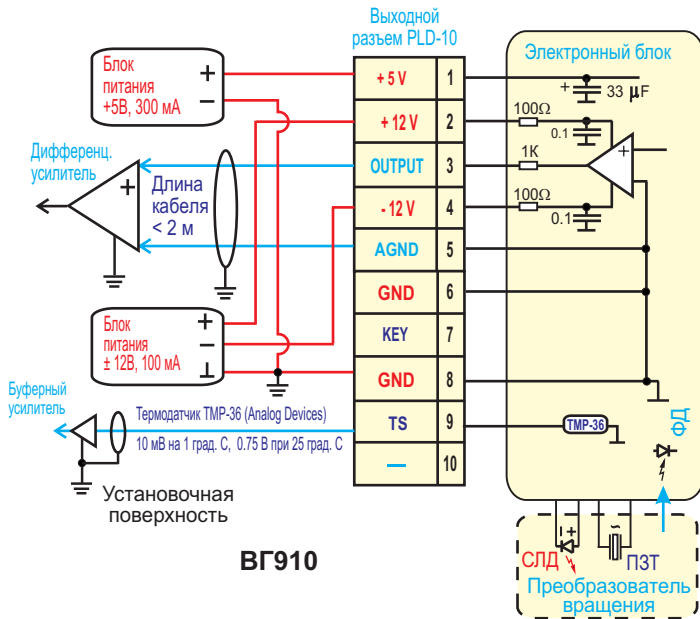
Выходной разъем PLD-10

Электронный блок

Блок питания +5В, 300 мА

+
−

+ 5 V
1
+ 12 V
2
OUTPUT
3
- 12 V
4
AGND
5
GND
6
KEY
7
GND
8
TS
9
—
10

+
33 μF
100Ω
0.1
1К
+
100Ω
0.1

Дифференц. усилитель

+
−

Длина кабеля < 2 м

Блок питания ± 12В, 100 мА

+
−
⊥

Буферный усилитель

Термодатчик TMP-36 (Analog Devices)

10 мВ на 1 град. С, 0.75 В при 25 град. С

TMP-36

ФД

Установочная поверхность

ВГ910

СЛД

ПЗТ

Преобразователь вращения